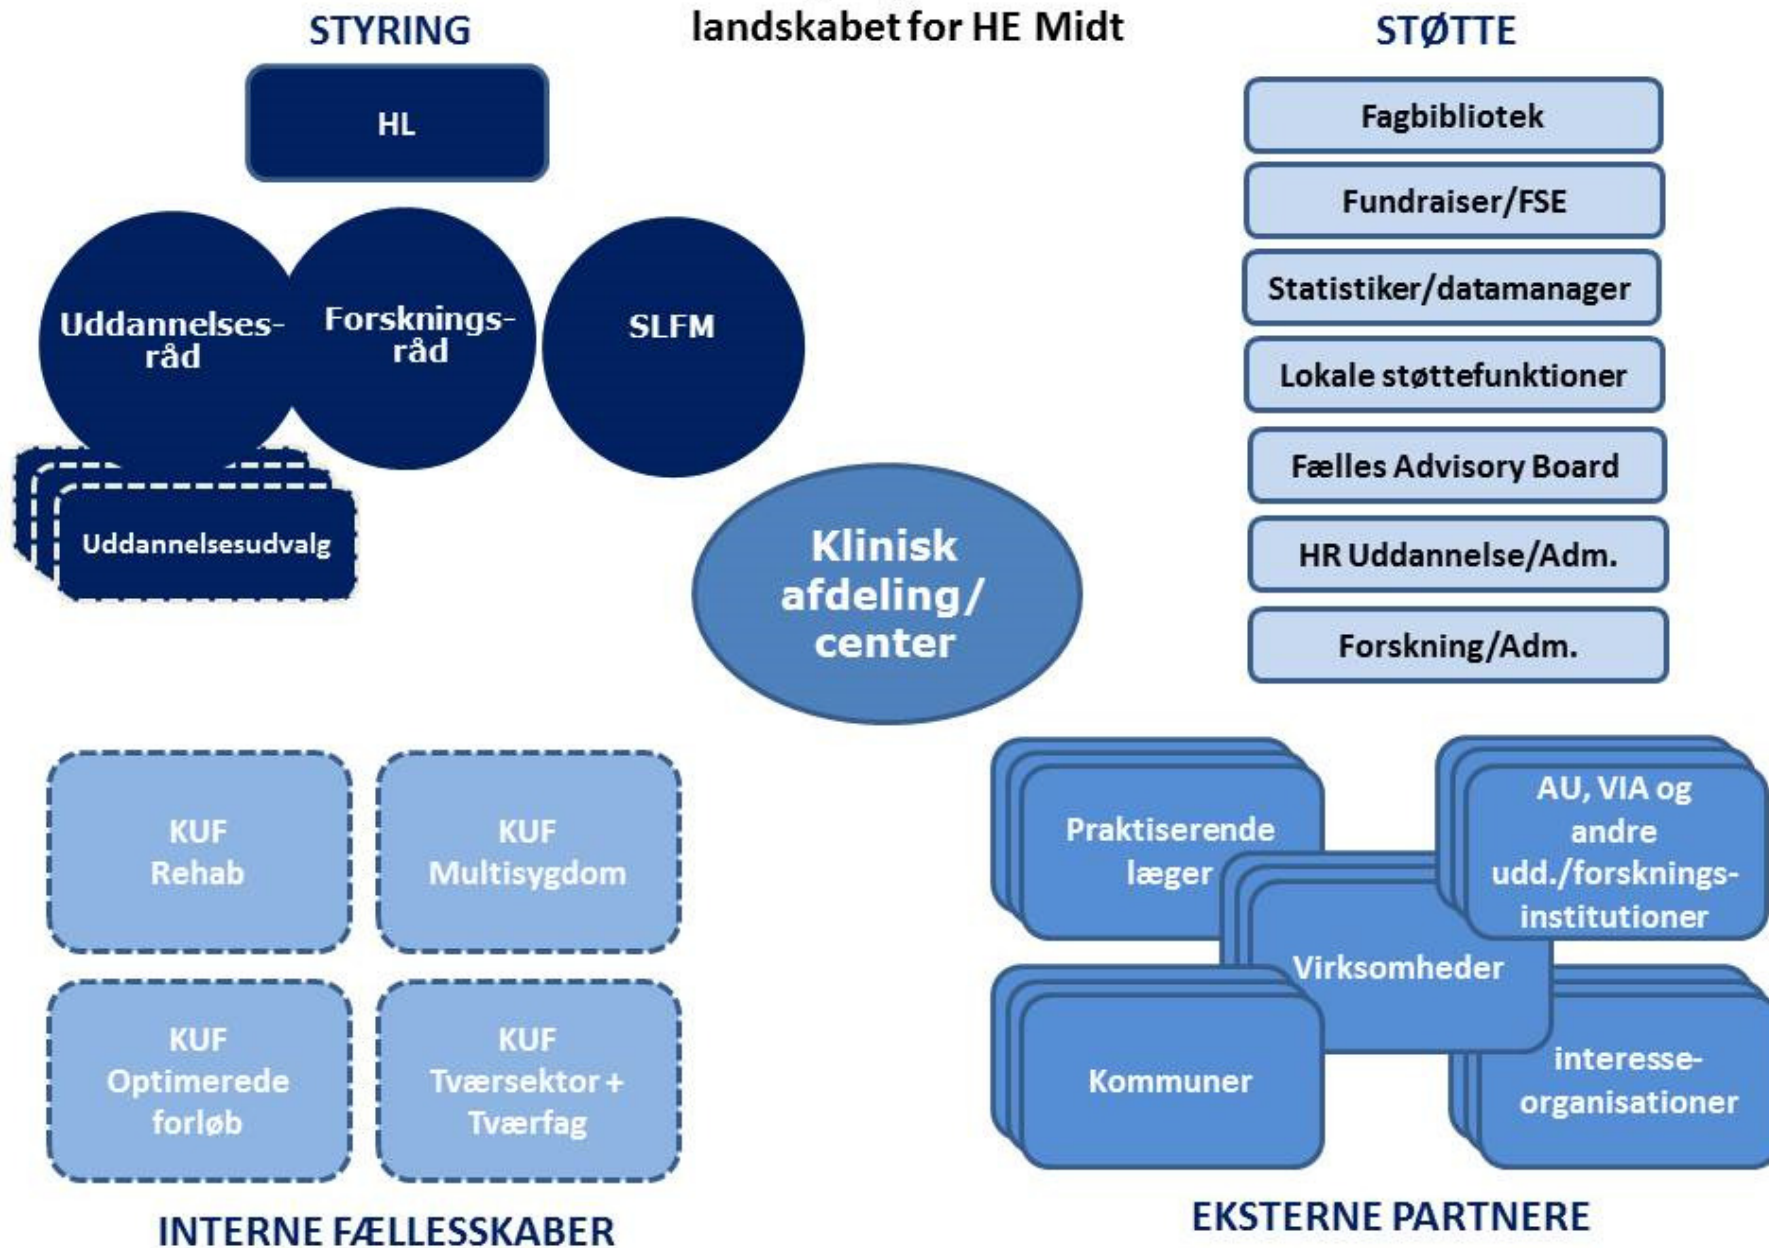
landskabet for HE Midt

STYRING

HL

Uddannelsesråd

Forskningsråd

SLFM

Uddannelsesudvalg

STØTTE

Fagbibliotek

Fundraiser/FSE

Statistiker/datamanager

Lokale støttefunktioner

Fælles Advisory Board

HR Uddannelse/Adm.

Forskning/Adm.

Klinisk afdeling/ center

KUF Rehab

KUF Multisygdom

KUF Optimerede forløb

KUF Tværsektor + Tværfag

INTERNE FÆLLESSKABER

Praktiserende læger

AU, VIA og andre udd./forskningsinstitutioner

Virksomheder

Kommuner

interesseorganisationer

EKSTERNE PARTNERE